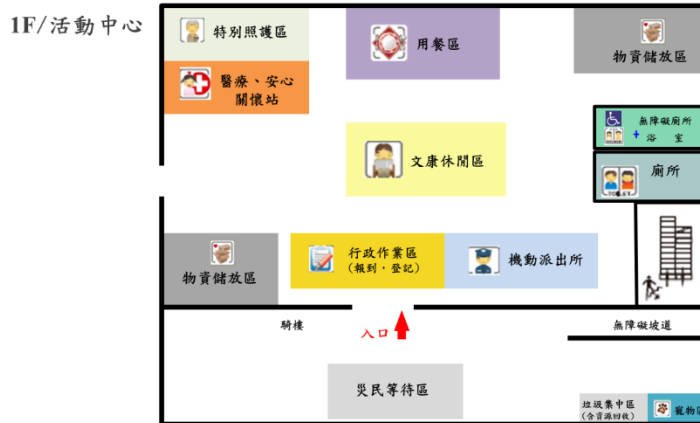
1F/活動中心

特別照護區

用餐區

物資儲放區

醫療、安心關懷站

無障礙廁所
浴　室

文康休閒區

廁所

物資儲放區

行政作業區
(報到・登記)

機動派出所

騎樓

入口

無障礙坡道

災民等待區

垃圾集中區
(含資源回收)

寵物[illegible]